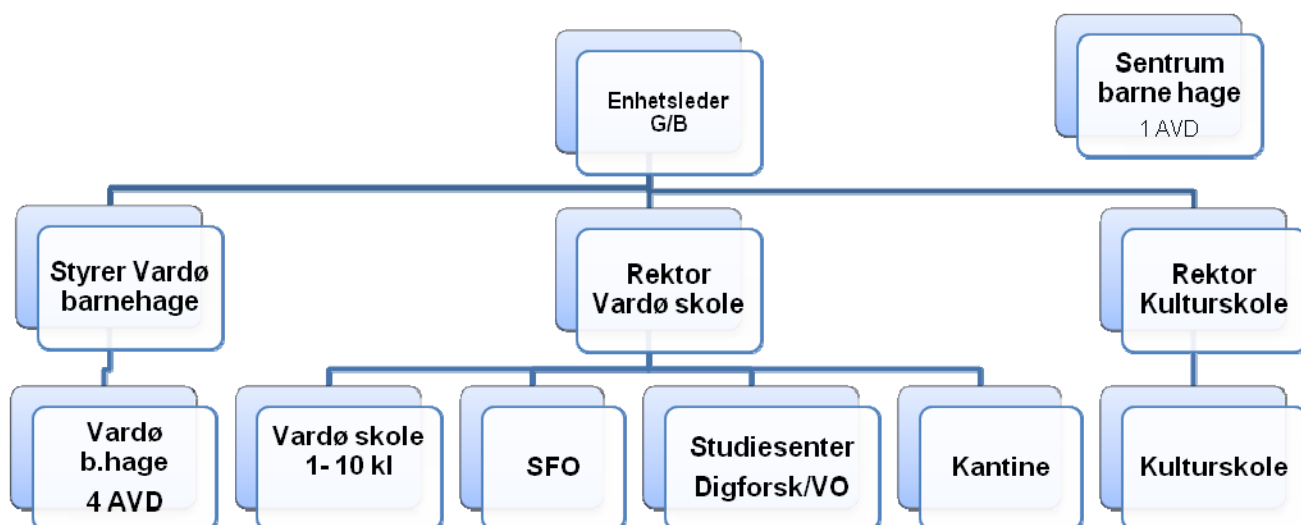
Enhetsleder G/B

Sentrum barne hage
1 AVD

Styrer Vardø barnehage

Rektor Vardø skole

Rektor Kulturskole

Vardø b.hage
4 AVD

Vardø skole 1- 10 kl

SFO

Studiesenter Digforsk/VO

Kantine

Kulturskole